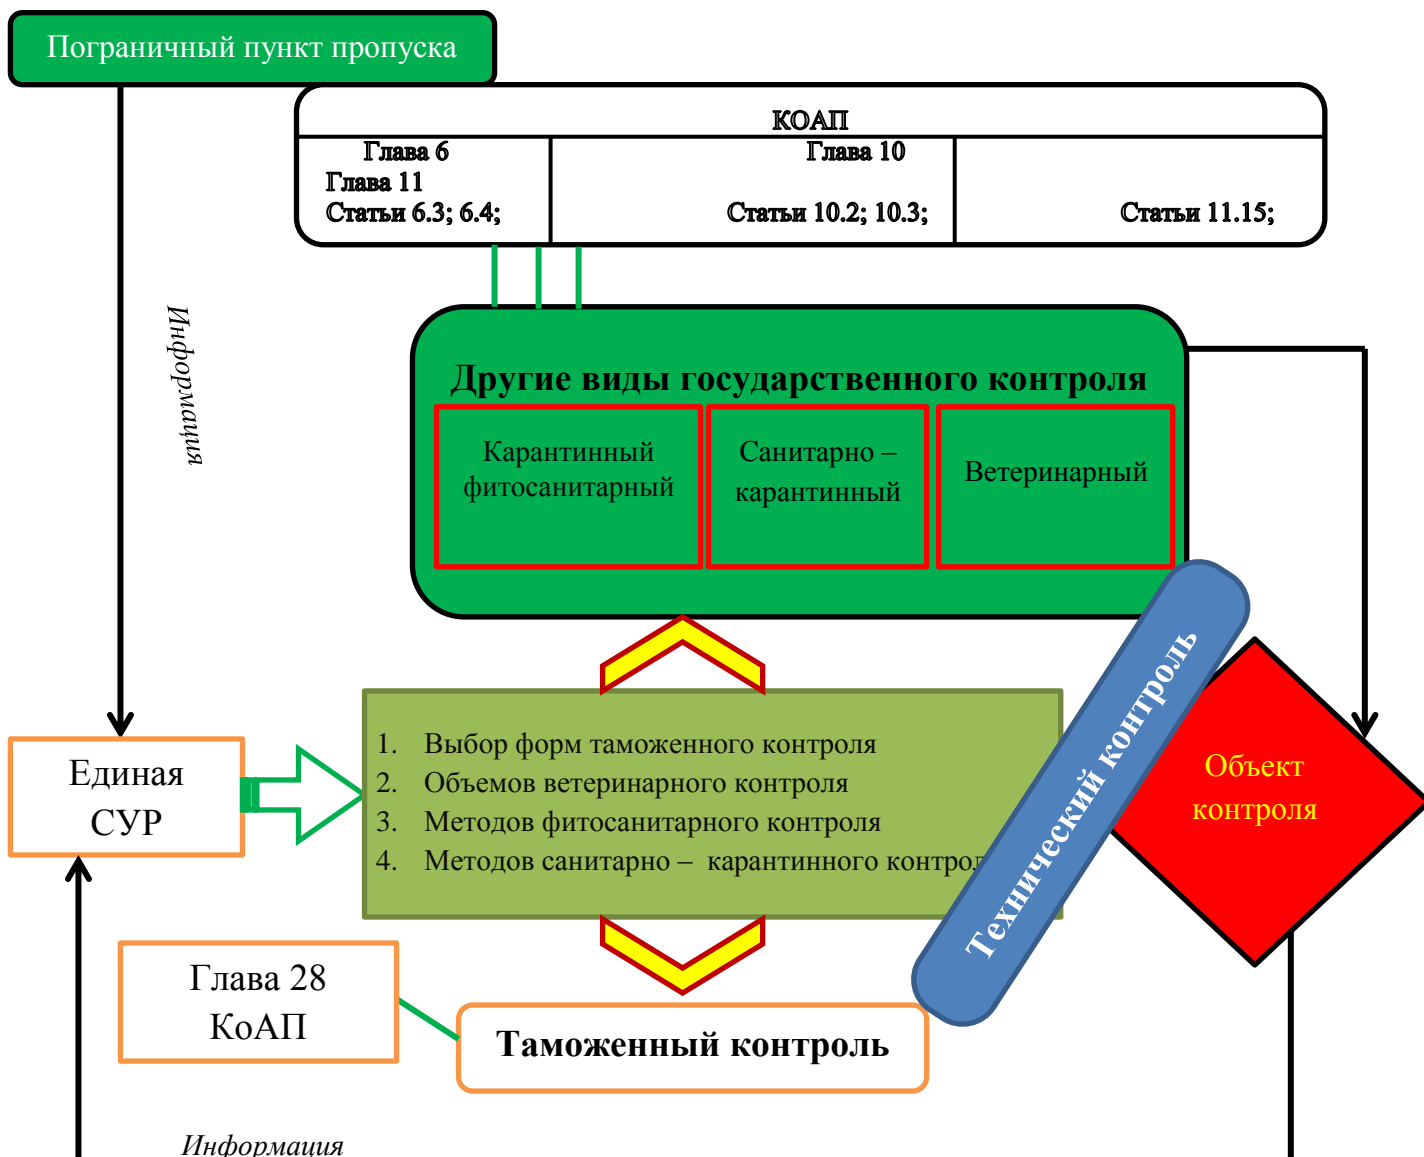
Пограничный пункт пропуска

КОАП

Глава 6
Глава 11
Статьи 6.3; 6.4;

Глава 10
Статьи 10.2; 10.3;

Статьи 11.15;

Информация

Другие виды государственного контроля

Карантинный фитосанитарный

Санитарно – карантинный

Ветеринарный

Единая СУР

1. Выбор форм таможенного контроля
2. Объемов ветеринарного контроля
3. Методов фитосанитарного контроля
4. Методов санитарно – карантинного контрол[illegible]

Технический контроль

Объект контроля

Глава 28 КоАП

Таможенный контроль

Информация